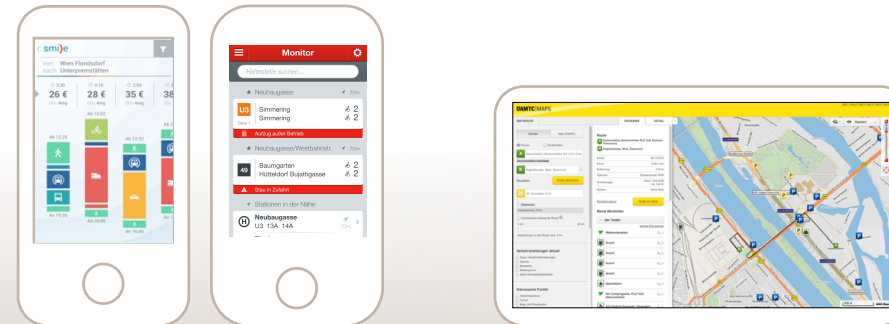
smile

von Wien Floridsdorf

nach Unterpremstätten

26 €

28 €

35 €

38

Ab 13:28

Ab 13:32

Ab 15:28

Ab 16:00

Monitor

Haltestelle suchen...

Neubaugasse

U3

Simmering

Simmering

2

2

Aufzug außer Betrieb

Neubaugasse/Westbahnstr.

49

Baumgarten

Hütteldorf Bujattigasse

2

2

Stau in Zufahrt

Stationen in der Nähe

H

Neubaugasse

U3 13A 14A

ÖAMTC MAPS